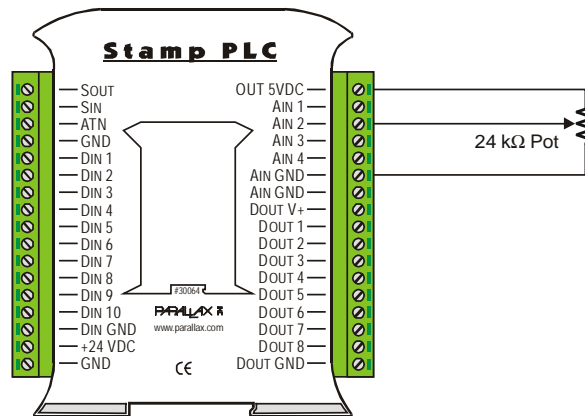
Stamp PLC

SOUT
SIN
ATN
GND
DIN 1
DIN 2
DIN 3
DIN 4
DIN 5
DIN 6
DIN 7
DIN 8
DIN 9
DIN 10
DIN GND
+24 VDC
GND

OUT 5VDC
AIN 1
AIN 2
AIN 3
AIN 4
AIN GND
AIN GND
DOUT V+
DOUT 1
DOUT 2
DOUT 3
DOUT 4
DOUT 5
DOUT 6
DOUT 7
DOUT 8
DOUT GND

#30064
PARALLAX
www.parallax.com
CE

24 kΩ Pot